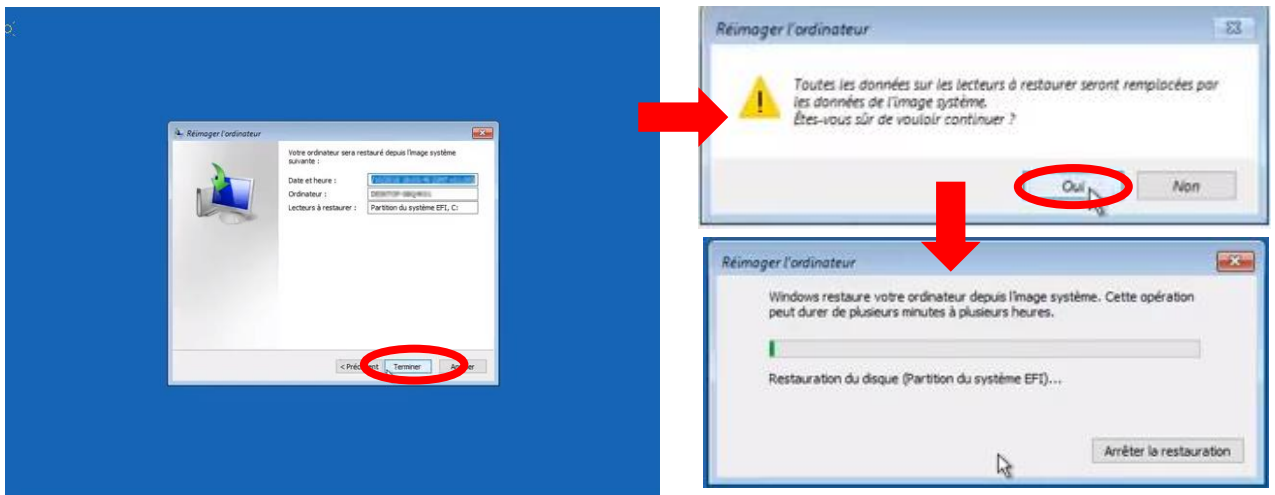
Réimager l'ordinateur

Votre ordinateur sera restauré depuis l'image système suivante :

Date et heure : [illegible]
Ordinateur : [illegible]
Lecteurs à restaurer : Partition du système EFI, C:

< Précédent Terminer Annuler

Réimager l'ordinateur

Toutes les données sur les lecteurs à restaurer seront remplacées par les données de l'image système.
Êtes-vous sûr de vouloir continuer ?

Oui Non

Réimager l'ordinateur

Windows restaure votre ordinateur depuis l'image système. Cette opération peut durer de plusieurs minutes à plusieurs heures.

Restauration du disque (Partition du système EFI)...

Arrêter la restauration